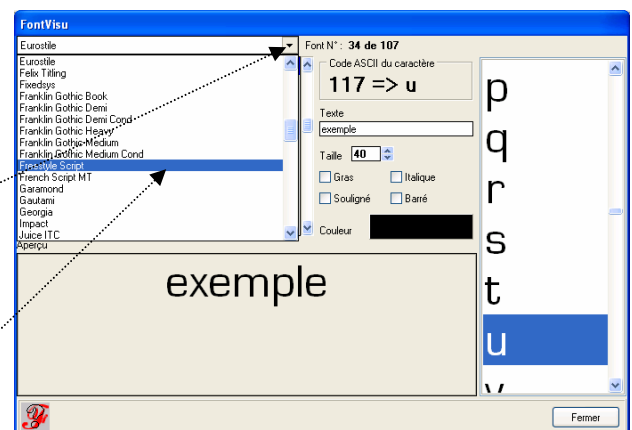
FontVisu

Eurostile

Font N° : 34 de 107

Eurostile
Felix Titling
Fixedsys
Franklin Gothic Book
Franklin Gothic Demi
Franklin Gothic Demi Cond
Franklin Gothic Heavy
Franklin Gothic Medium
Franklin Gothic Medium Cond
Freestyle Script
French Script MT
Garamond
Gautami
Georgia
Impact
Juice ITC

Code ASCII du caractère
117 => u

Texte
exemple

Taille 40

Gras
Italique
Souligné
Barré

Couleur

Aperçu

exemple

p
q
r
s
t
u
v

Fermer